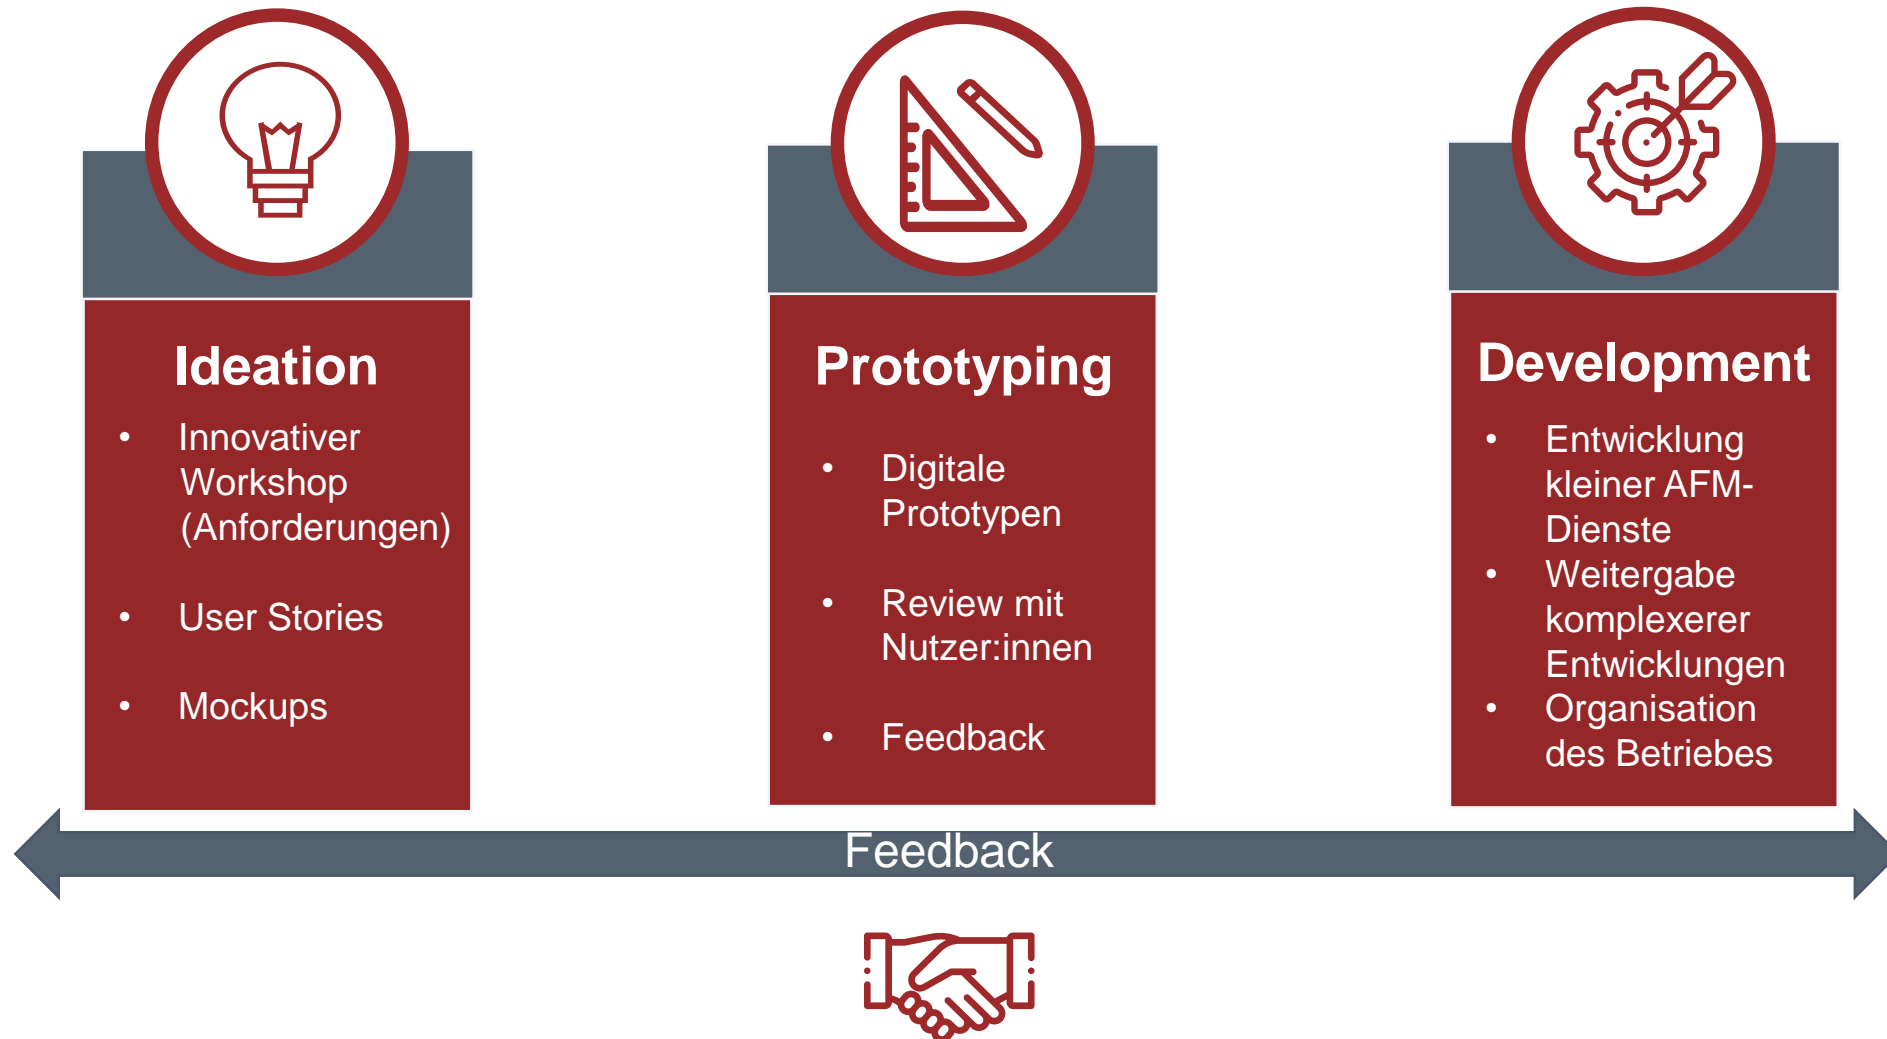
Ideation

- Innovativer Workshop (Anforderungen)
- User Stories
- Mockups

Prototyping

- Digitale Prototypen
- Review mit Nutzer:innen
- Feedback

Development

- Entwicklung kleiner AFM-Dienste
- Weitergabe komplexerer Entwicklungen
- Organisation des Betriebes

Feedback